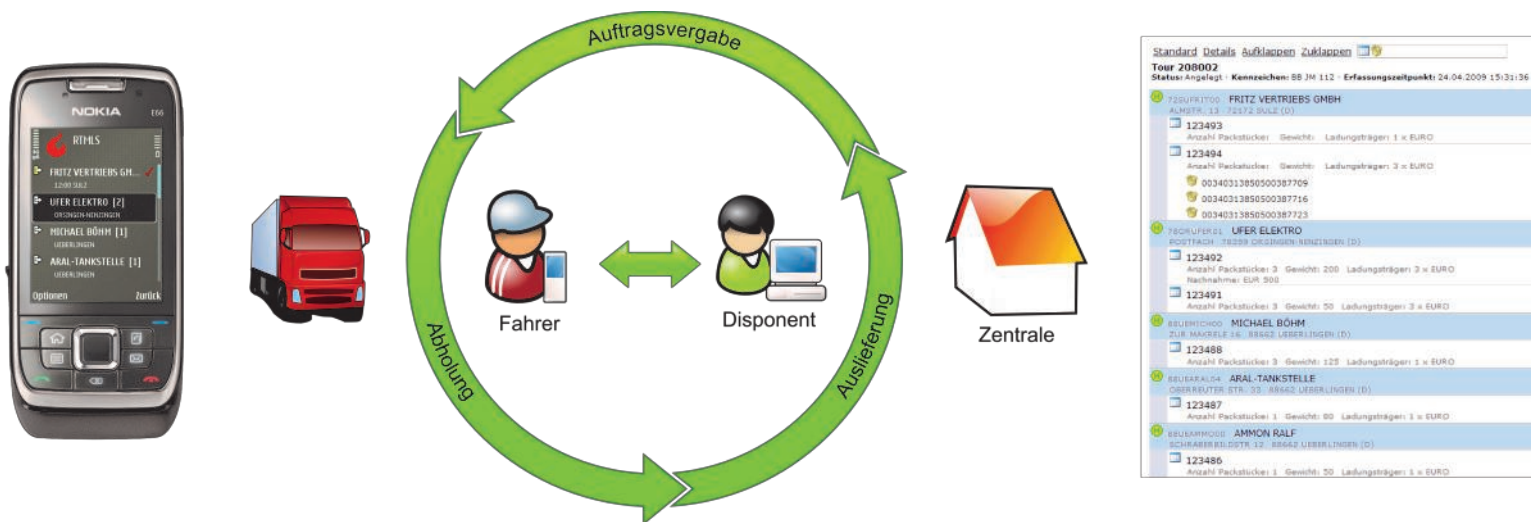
NOKIA E66

RTMLS

FRITZ VERTRIEBS GM...
12:00 SULZ

UFER ELEKTRO [2]
ORSINGEN-NENZINGEN

MICHAEL BÖHM [1]
UEBERLINGEN

ARAL-TANKSTELLE [1]
UEBERLINGEN

Optionen
Zurück

Auftragsvergabe

Fahrer

Disponent

Abholung

Auslieferung

Zentrale

Standard Details Aufklappen Zuklappen

Tour 208002
Status: Angelegt · Kennzeichen: BB JM 112 · Erfassungszeitpunkt: 24.04.2009 15:31:36

72SUFRIT00 FRITZ VERTRIEBS GMBH
ALMSTR. 13 72172 SULZ (D)

123493
Anzahl Packstücke: Gewicht: Ladungsträger: 1 x EURO

123494
Anzahl Packstücke: Gewicht: Ladungsträger: 3 x EURO

00340313850500387709
00340313850500387716
00340313850500387723

78ORUFER01 UFER ELEKTRO
POSTFACH 78359 ORSINGEN-NENZINGEN (D)

123492
Anzahl Packstücke: 3 Gewicht: 200 Ladungsträger: 3 x EURO
Nachnahme: EUR 500

123491
Anzahl Packstücke: 3 Gewicht: 50 Ladungsträger: 3 x EURO

88UEMICH00 MICHAEL BÖHM
ZUR MAKRELE 16 88662 UEBERLINGEN (D)

123488
Anzahl Packstücke: 3 Gewicht: 125 Ladungsträger: 1 x EURO

88UEARAL04 ARAL-TANKSTELLE
OBERREUTER STR. 33 88662 UEBERLINGEN (D)

123487
Anzahl Packstücke: 1 Gewicht: 80 Ladungsträger: 1 x EURO

88UEAMMO00 AMMON RALF
SCHRABERRILDSTR 12 88662 UEBERLINGEN (D)

123486
Anzahl Packstücke: 1 Gewicht: 50 Ladungsträger: 1 x EURO